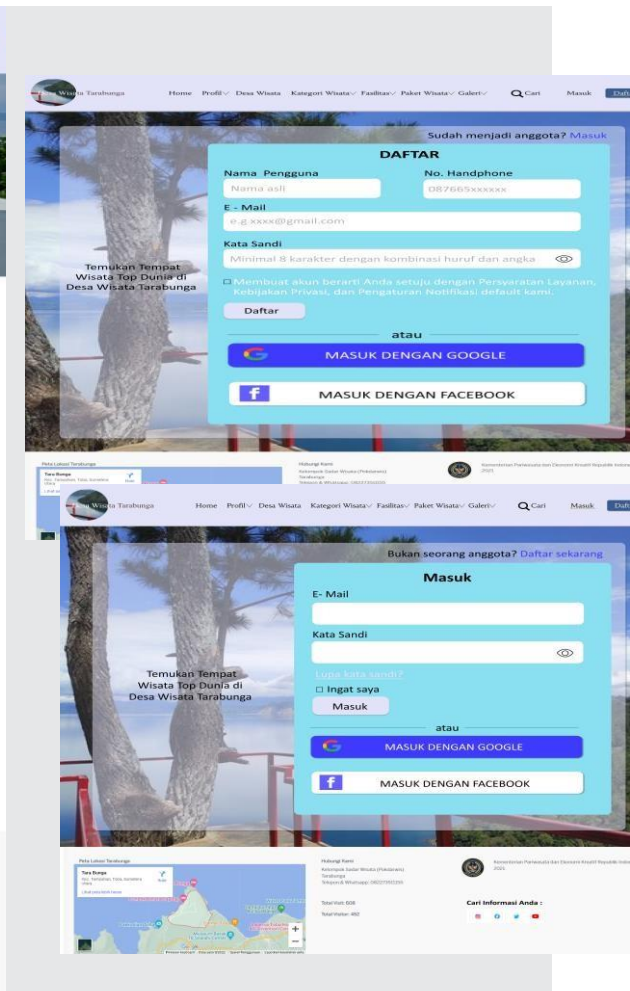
Desa Wisata Tarabunga   Home   Profil   Desa Wisata   Kategori Wisata   Fasilitas   Paket Wisata   Galeri   Cari   Masuk   Daftar

Sudah menjadi anggota? Masuk

Temukan Tempat Wisata Top Dunia di Desa Wisata Tarabunga

DAFTAR

Nama Pengguna
Nama asli
No. Handphone
087665xxxxxx
E - Mail
e.g.xxxx@gmail.com
Kata Sandi
Minimal 8 karakter dengan kombinasi huruf dan angka
Membuat akun berarti Anda setuju dengan Persyaratan Layanan, Kebijakan Privasi, dan Pengaturan Notifikasi default kami.
Daftar
atau
MASUK DENGAN GOOGLE
MASUK DENGAN FACEBOOK

Peta Lokasi Tarabunga
Hubungi Kami
Kementerian Pariwisata dan Ekonomi Kreatif Republik Indonesia

Desa Wisata Tarabunga   Home   Profil   Desa Wisata   Kategori Wisata   Fasilitas   Paket Wisata   Galeri   Cari   Masuk   Daftar

Bukan seorang anggota? Daftar sekarang

Temukan Tempat Wisata Top Dunia di Desa Wisata Tarabunga

Masuk

E- Mail
Kata Sandi
Lupa kata sandi?
Ingat saya
Masuk
atau
MASUK DENGAN GOOGLE
MASUK DENGAN FACEBOOK

Peta Lokasi Tarabunga
Tara Bunga
Hubungi Kami
Kelompok Sadar Wisata (Pokdarwis) Tarabunga
Kementerian Pariwisata dan Ekonomi Kreatif Republik Indonesia
Total Visit: 928
Total Visitor: 482
Cari Informasi Anda :